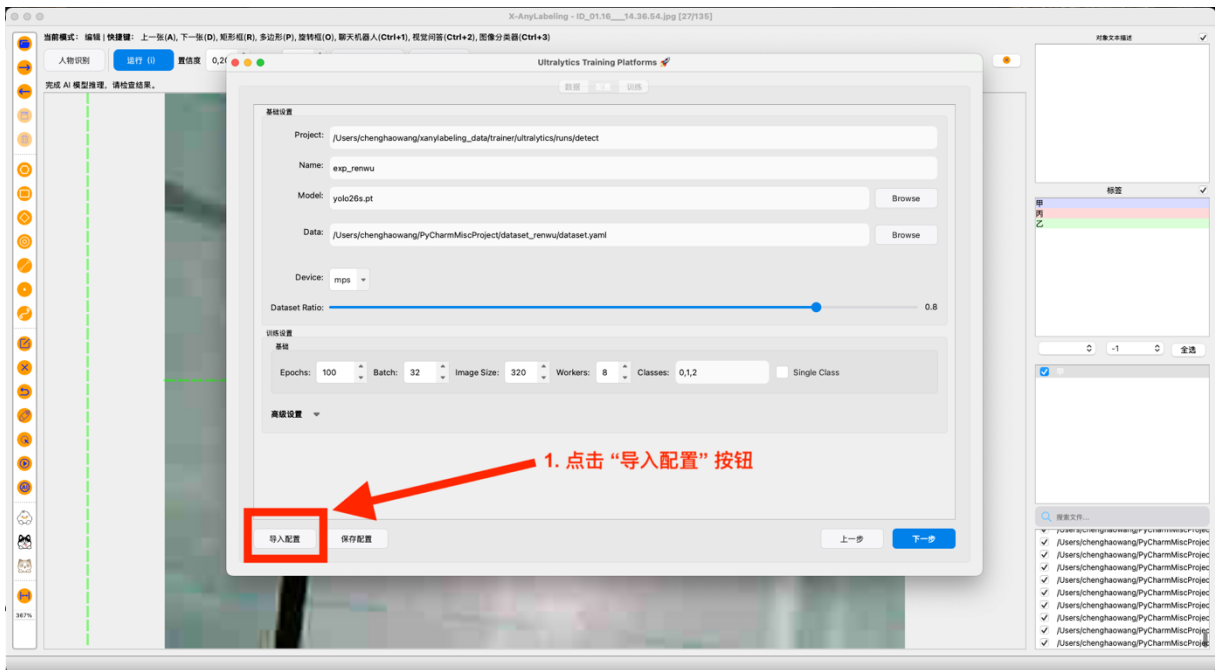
X-AnyLabeling - ID_01.16___14.36.54.jpg [27/135]

当前模式：编辑 | 快捷键：上一张(A), 下一张(D), 矩形框(R), 多边形(P), 旋转框(O), 聊天机器人(Ctrl+1), 视觉问答(Ctrl+2), 图像分类器(Ctrl+3)

人物识别 运行 (i) 置信度 0,2

完成 AI 模型推理，请检查结果。

Ultralytics Training Platforms 🚀

数据 训练

基础设置

Project: /Users/chenghaowang/xanylabeling_data/trainer/ultralytics/runs/detect

Name: exp_renwu

Model: yolo26s.pt Browse

Data: /Users/chenghaowang/PyCharmMiscProject/dataset_renwu/dataset.yaml Browse

Device: mps

Dataset Ratio: 0.8

训练设置

基础

Epochs: 100 Batch: 32 Image Size: 320 Workers: 8 Classes: 0,1,2 Single Class

高级设置

1. 点击 "导入配置" 按钮

导入配置 保存配置 上一步 下一步

对象文本描述

标签

甲
丙
乙

-1 全选

搜索文件...

/Users/chenghaowang/PyCharmMiscProjec
/Users/chenghaowang/PyCharmMiscProjec
/Users/chenghaowang/PyCharmMiscProjec
/Users/chenghaowang/PyCharmMiscProjec
/Users/chenghaowang/PyCharmMiscProjec
/Users/chenghaowang/PyCharmMiscProjec
/Users/chenghaowang/PyCharmMiscProjec
/Users/chenghaowang/PyCharmMiscProjec
/Users/chenghaowang/PyCharmMiscProjec
/Users/chenghaowang/PyCharmMiscProjec

367%